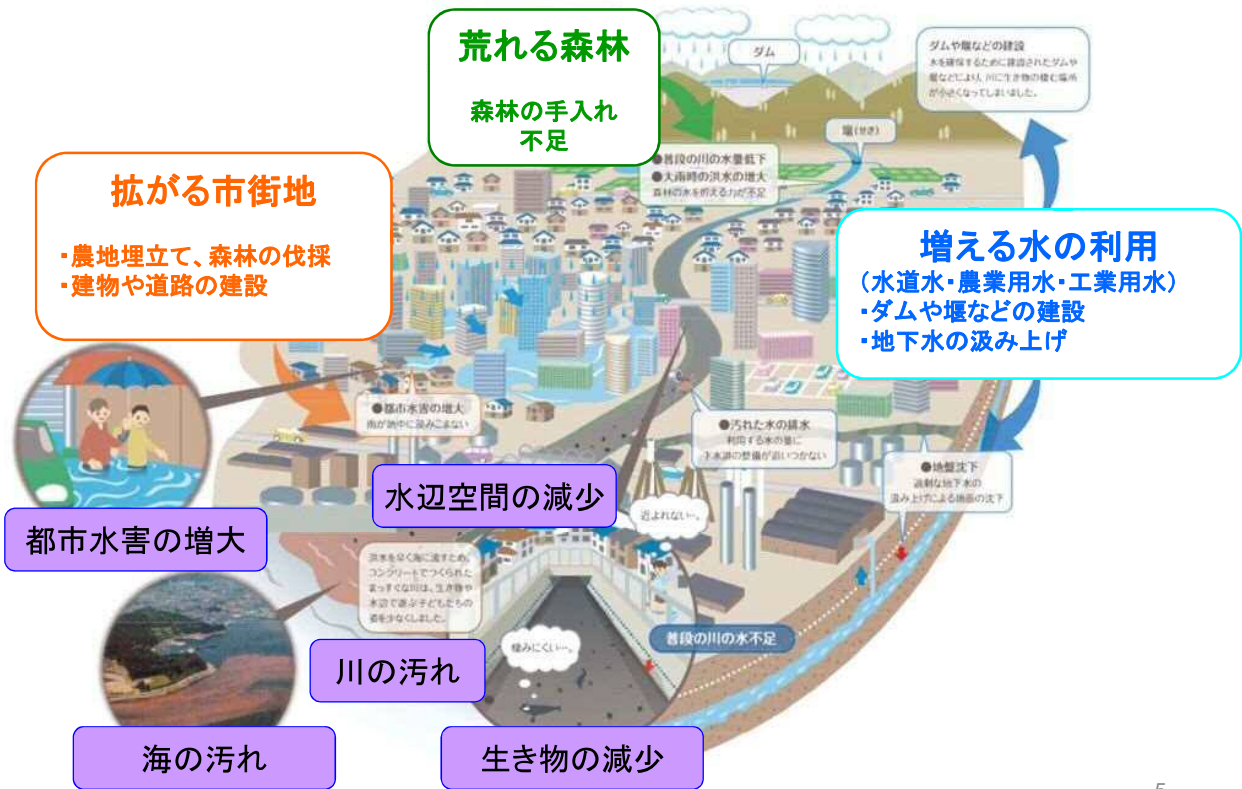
荒れる森林

森林の手入れ不足

拡がる市街地

・農地埋立て、森林の伐採
・建物や道路の建設

ダム

ダムや堰などの建設
水を確保するために建設されたダムや堰などにより、川に生き物の棲む場所が小さくなってしまいました。

堰(せき)

●普段の川の水量低下
●大雨時の洪水の増大
森林の水を貯える力が不足

増える水の利用
(水道水・農業用水・工業用水)
・ダムや堰などの建設
・地下水の汲み上げ

●都市水害の増大
雨が地中に染みこまない

●汚れた水の排水
利用する水の量に下水道の整備が追いつかない

●地盤沈下
過剰な地下水の汲み上げによる地面の沈下

都市水害の増大

水辺空間の減少

近よれない…。

洪水を早く海に流すため、コンクリートでつくられたまっすぐな川は、生き物や水辺で遊ぶ子どもたちの姿を少なくしました。

棲みにくい…。

普段の川の水不足

川の汚れ

海の汚れ

生き物の減少

5